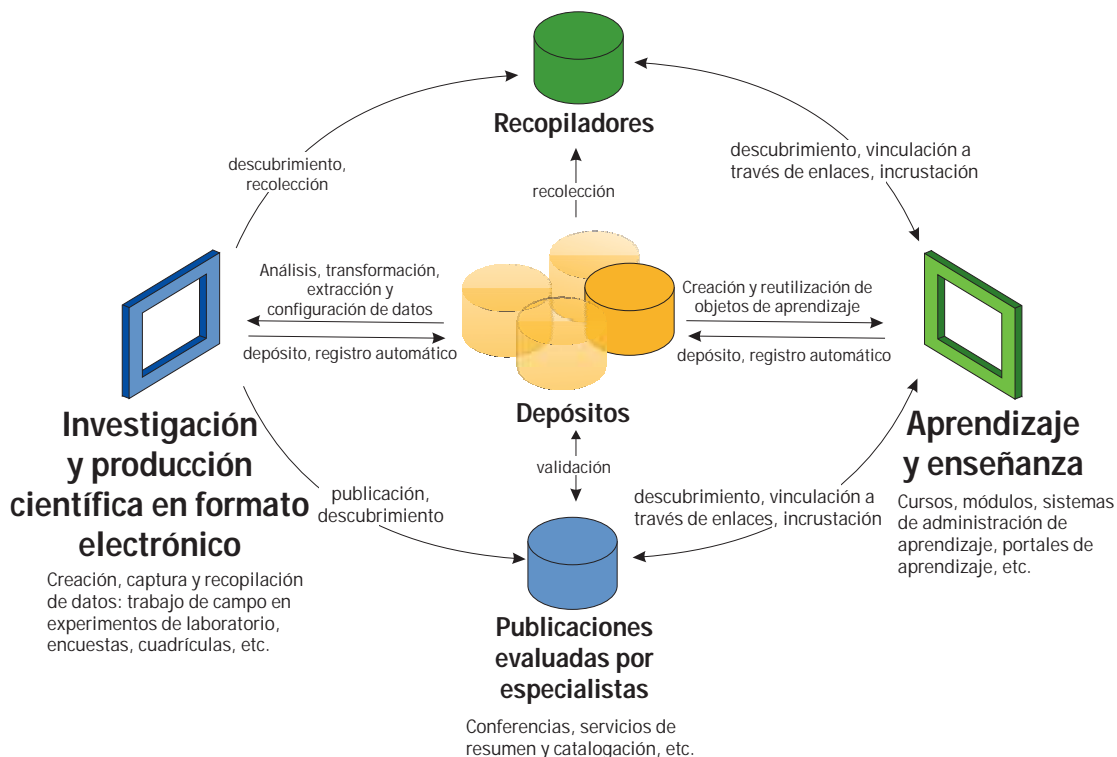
Recopiladores

descubrimiento, recolección

descubrimiento, vinculación a través de enlaces, incrustación

recolección

Análisis, transformación, extracción y configuración de datos

depósito, registro automático

Creación y reutilización de objetos de aprendizaje

depósito, registro automático

Depósitos

validación

Investigación y producción científica en formato electrónico

Creación, captura y recopilación de datos: trabajo de campo en experimentos de laboratorio, encuestas, cuadrículas, etc.

publicación, descubrimiento

descubrimiento, vinculación a través de enlaces, incrustación

Aprendizaje y enseñanza

Cursos, módulos, sistemas de administración de aprendizaje, portales de aprendizaje, etc.

Publicaciones evaluadas por especialistas

Conferencias, servicios de resumen y catalogación, etc.